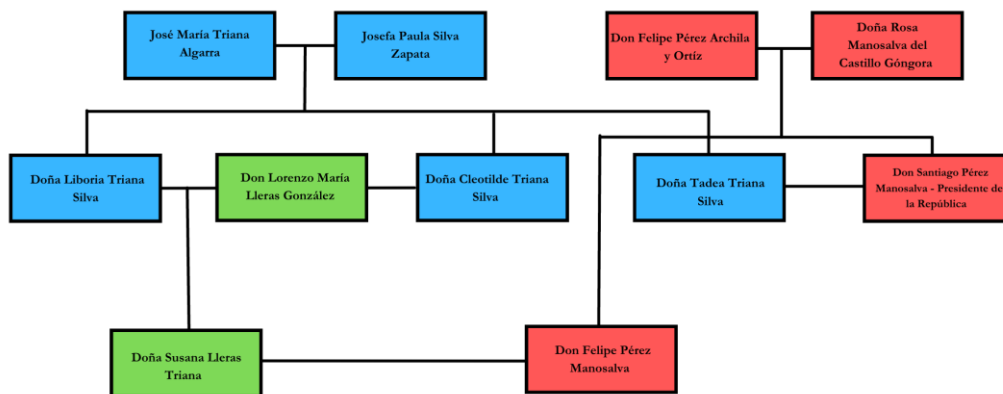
José María Triana Algarra

Josefa Paula Silva Zapata

Don Felipe Pérez Archila y Ortíz

Doña Rosa Manosalva del Castillo Góngora

Doña Liboria Triana Silva

Don Lorenzo María Lleras González

Doña Cleotilde Triana Silva

Doña Tadea Triana Silva

Don Santiago Pérez Manosalva - Presidente de la República

Doña Susana Lleras Triana

Don Felipe Pérez Manosalva